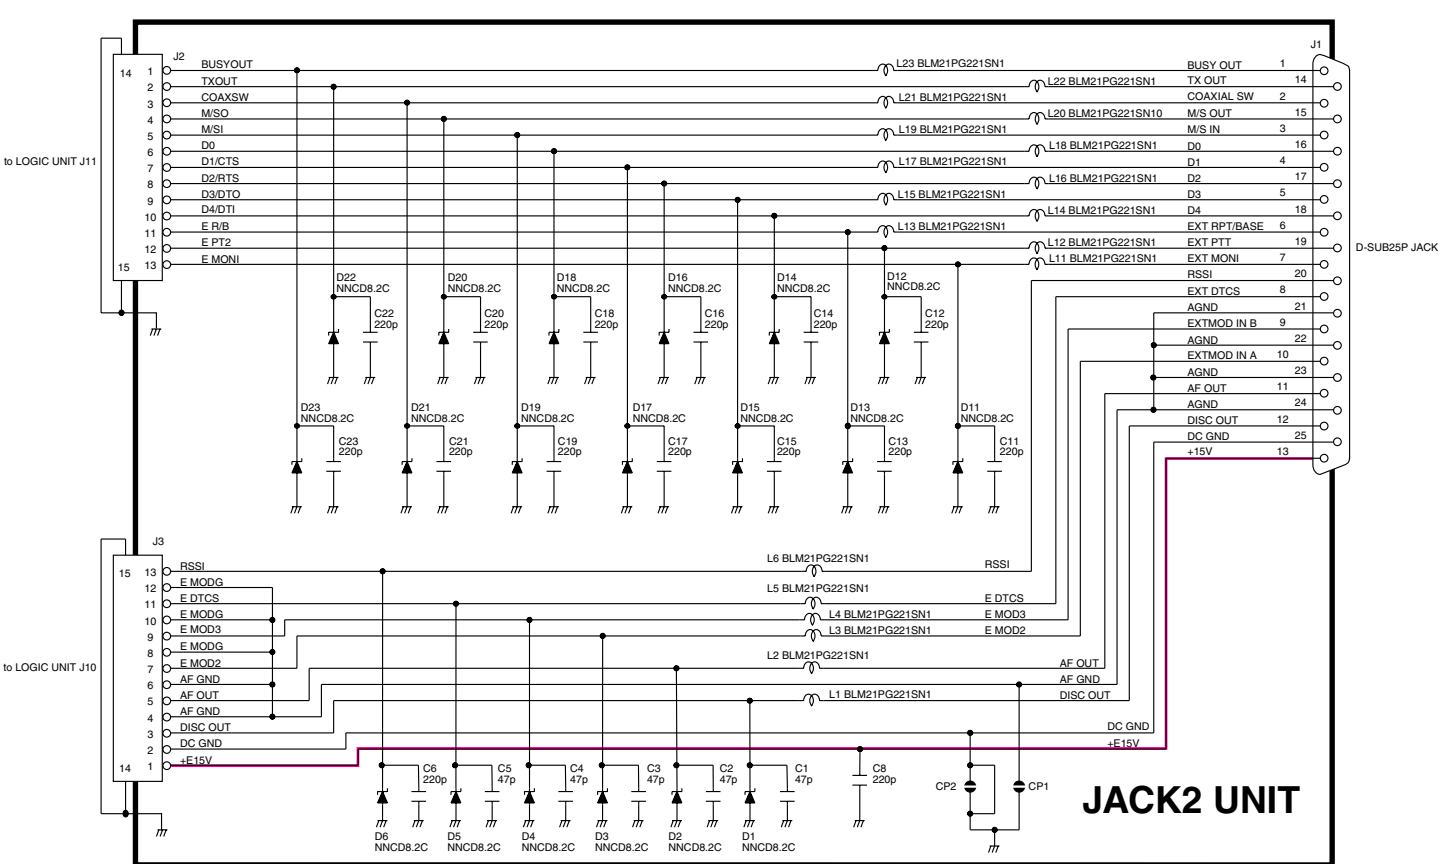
to LOGIC UNIT J11

J2
14
15
1 BUSYOUT
2 TXOUT
3 COAXSW
4 M/SO
5 M/SI
6 D0
7 D1/CTS
8 D2/RTS
9 D3/DTO
10 D4/DTI
11 E R/B
12 E PT2
13 E MONI

L23 BLM21PG221SN1
L22 BLM21PG221SN1
L21 BLM21PG221SN1
L20 BLM21PG221SN10
L19 BLM21PG221SN1
L18 BLM21PG221SN1
L17 BLM21PG221SN1
L16 BLM21PG221SN1
L15 BLM21PG221SN1
L14 BLM21PG221SN1
L13 BLM21PG221SN1
L12 BLM21PG221SN1
L11 BLM21PG221SN1

J1
BUSY OUT 1
TX OUT 14
COAXIAL SW 2
M/S OUT 15
M/S IN 3
D0 16
D1 4
D2 17
D3 5
D4 18
EXT RPT/BASE 6
EXT PTT 19
EXT MONI 7
RSSI 20
EXT DTCS 8
AGND 21
EXTMOD IN B 9
AGND 22
EXTMOD IN A 10
AGND 23
AF OUT 11
AGND 24
DISC OUT 12
DC GND 25
+15V 13

D-SUB25P JACK

D22 NNCD8.2C
C22 220p
D20 NNCD8.2C
C20 220p
D18 NNCD8.2C
C18 220p
D16 NNCD8.2C
C16 220p
D14 NNCD8.2C
C14 220p
D12 NNCD8.2C
C12 220p

D23 NNCD8.2C
C23 220p
D21 NNCD8.2C
C21 220p
D19 NNCD8.2C
C19 220p
D17 NNCD8.2C
C17 220p
D15 NNCD8.2C
C15 220p
D13 NNCD8.2C
C13 220p
D11 NNCD8.2C
C11 220p

to LOGIC UNIT J10

J3
15
14
13 RSSI
12 E MODG
11 E DTCS
10 E MODG
9 E MOD3
8 E MODG
7 E MOD2
6 AF GND
5 AF OUT
4 AF GND
3 DISC OUT
2 DC GND
1 +E15V

L6 BLM21PG221SN1
RSSI
L5 BLM21PG221SN1
E DTCS
L4 BLM21PG221SN1
E MOD3
L3 BLM21PG221SN1
E MOD2
L2 BLM21PG221SN1
AF OUT
AF GND
L1 BLM21PG221SN1
DISC OUT
DC GND
+E15V

C6 220p
C5 47p
C4 47p
C3 47p
C2 47p
C1 47p
C8 220p
CP2
CP1

D6 NNCD8.2C
D5 NNCD8.2C
D4 NNCD8.2C
D3 NNCD8.2C
D2 NNCD8.2C
D1 NNCD8.2C

JACK2 UNIT